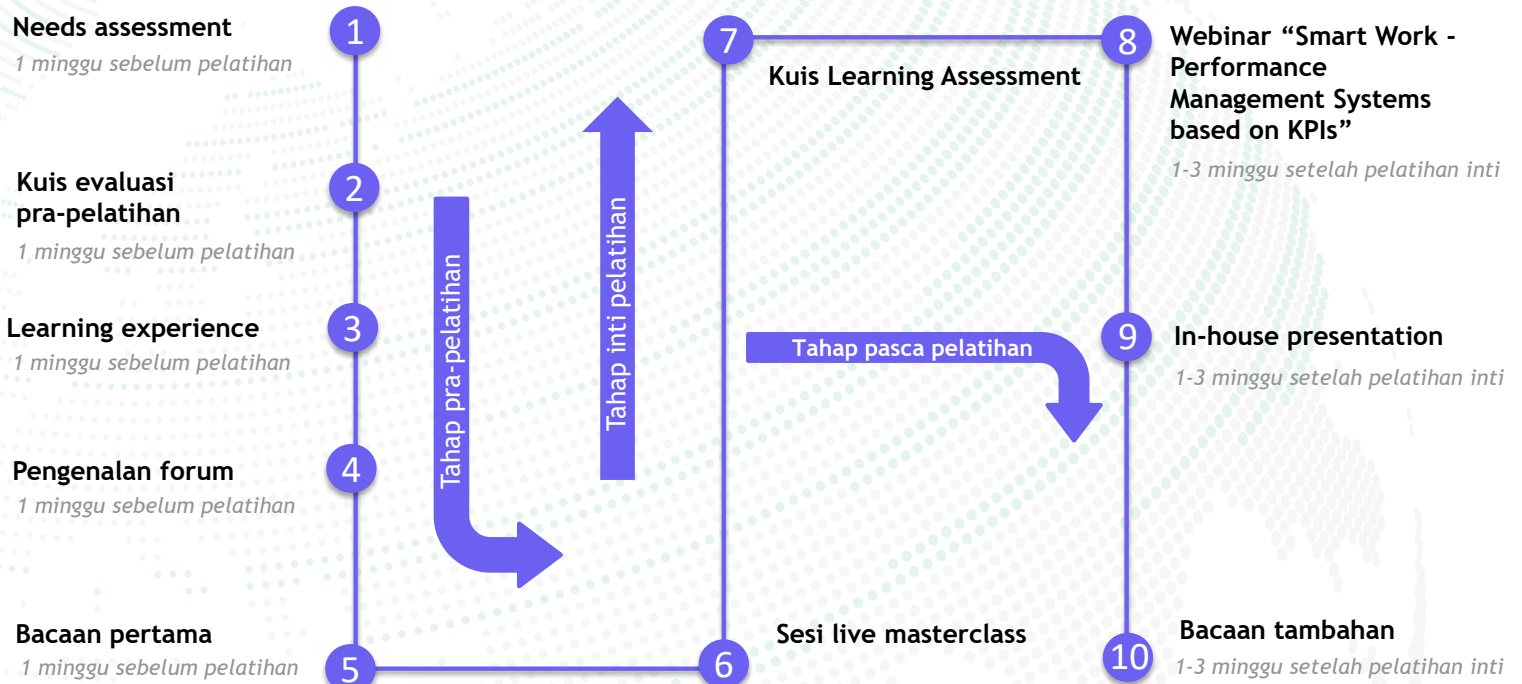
Needs assessment
1 minggu sebelum pelatihan

1

Kuis evaluasi pra-pelatihan
1 minggu sebelum pelatihan

2

Learning experience
1 minggu sebelum pelatihan

3

Pengenalan forum
1 minggu sebelum pelatihan

4

Bacaan pertama
1 minggu sebelum pelatihan

5

Tahap pra-pelatihan

Tahap inti pelatihan

6

Sesi live masterclass

7

Kuis Learning Assessment

Tahap pasca pelatihan

8

Webinar "Smart Work - Performance Management Systems based on KPIs"
1-3 minggu setelah pelatihan inti

9

In-house presentation
1-3 minggu setelah pelatihan inti

10

Bacaan tambahan
1-3 minggu setelah pelatihan inti